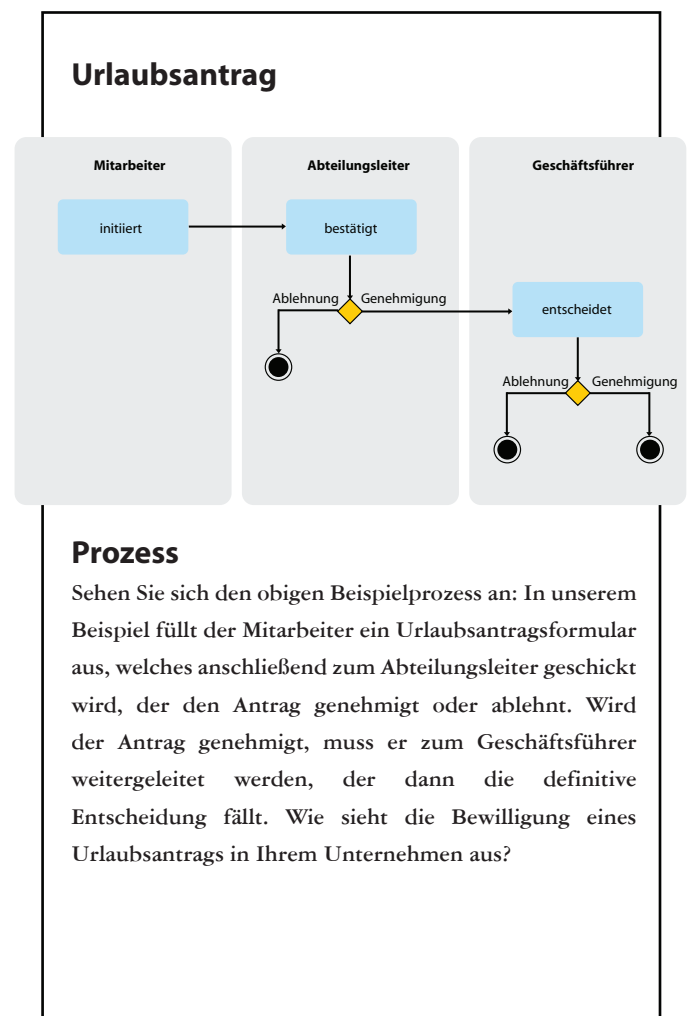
Urlaubsantrag

Mitarbeiter

Abteilungsleiter

Geschäftsführer

initiiert

bestätigt

Ablehnung

Genehmigung

entscheidet

Ablehnung

Genehmigung

Prozess

Sehen Sie sich den obigen Beispielprozess an: In unserem Beispiel füllt der Mitarbeiter ein Urlaubsantragsformular aus, welches anschließend zum Abteilungsleiter geschickt wird, der den Antrag genehmigt oder ablehnt. Wird der Antrag genehmigt, muss er zum Geschäftsführer weitergeleitet werden, der dann die definitive Entscheidung fällt. Wie sieht die Bewilligung eines Urlaubsantrags in Ihrem Unternehmen aus?